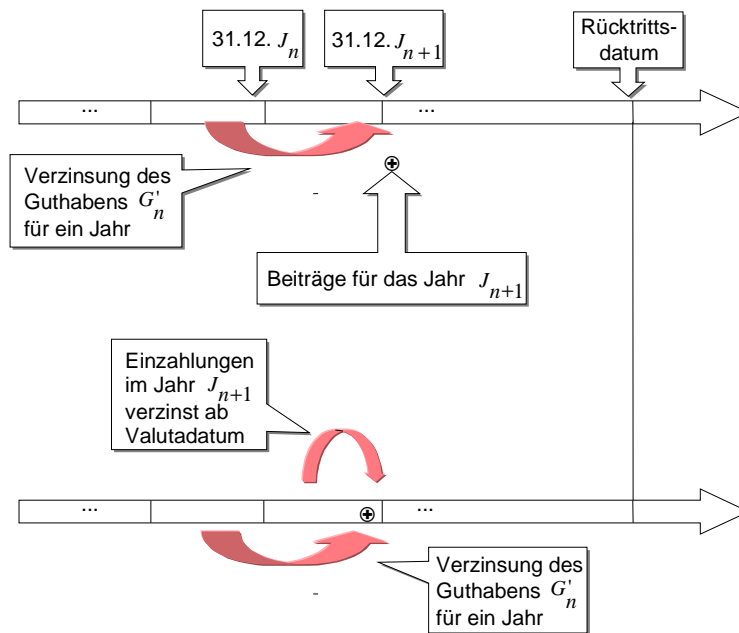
31.12. $J_n$

31.12. $J_{n+1}$

Rücktrittsdatum

...

...

Verzinsung des Guthabens $G'_n$ für ein Jahr

⊕

-

Beiträge für das Jahr $J_{n+1}$

Einzahlungen im Jahr $J_{n+1}$ verzinst ab Valutadatum

...

⊕

...

Verzinsung des Guthabens $G'_n$ für ein Jahr

-